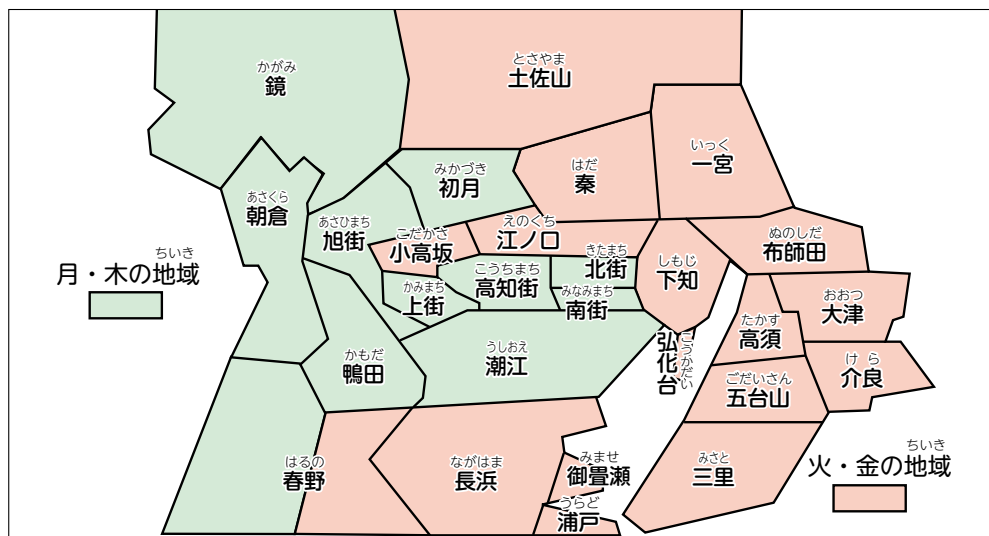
かがみ
鏡

とさやま
土佐山

いっく
一宮

はだ
秦

みかづき
初月

あさくら
朝倉

あさひまち
旭街

こだかさ
小高坂

えのくち
江ノ口

きたまち
北街

しもじ
下知

ぬのしだ
布師田

ちいき
月・木の地域

こうちまち
高知街

かみまち
上街

みなみまち
南街

おおつ
大津

たかす
高須

うしおえ
潮江

かもだ
鴨田

こうかだい
弘化台

けら
介良

ごだいさん
五台山

みませ
御畳瀬

はるの
春野

ながはま
長浜

みさと
三里

ちいき
火・金の地域

うらど
浦戸